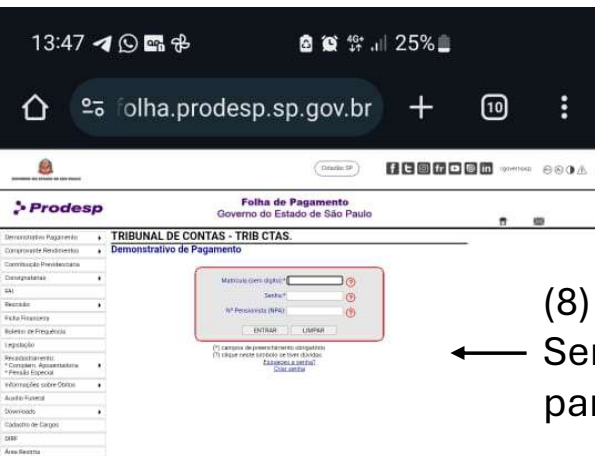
13:47 46 25%

folha.prodesp.sp.gov.br + 10

Cidadão SP

Prodesp

Folha de Pagamento
Governo do Estado de São Paulo

Demonstrativo Pagamento
Comprovante Rendimentos
Contribuição Previdenciária
Consignatárias
SAI
Rescisão
Ficha Financeira
Boletim de Frequência
Legislação
Recadastramento:
* Complem. Aposentadoria
* Pensão Especial
Informações sobre Óbitos
Auxílio Funeral
Downloads
Cadastro de Cargos
DIRF
Área Restrita

TRIBUNAL DE CONTAS - TRIB CTAS.
Demonstrativo de Pagamento

Matrícula (sem dígito)*
Senha*
Nº Pensionista (NPA)
ENTRAR LIMPAR

(*) campos de preenchimento obrigatório
(?) clique neste símbolo se tiver dúvidas.
Esqueceu a senha?
Criar senha

(8)
Se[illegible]
pa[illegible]